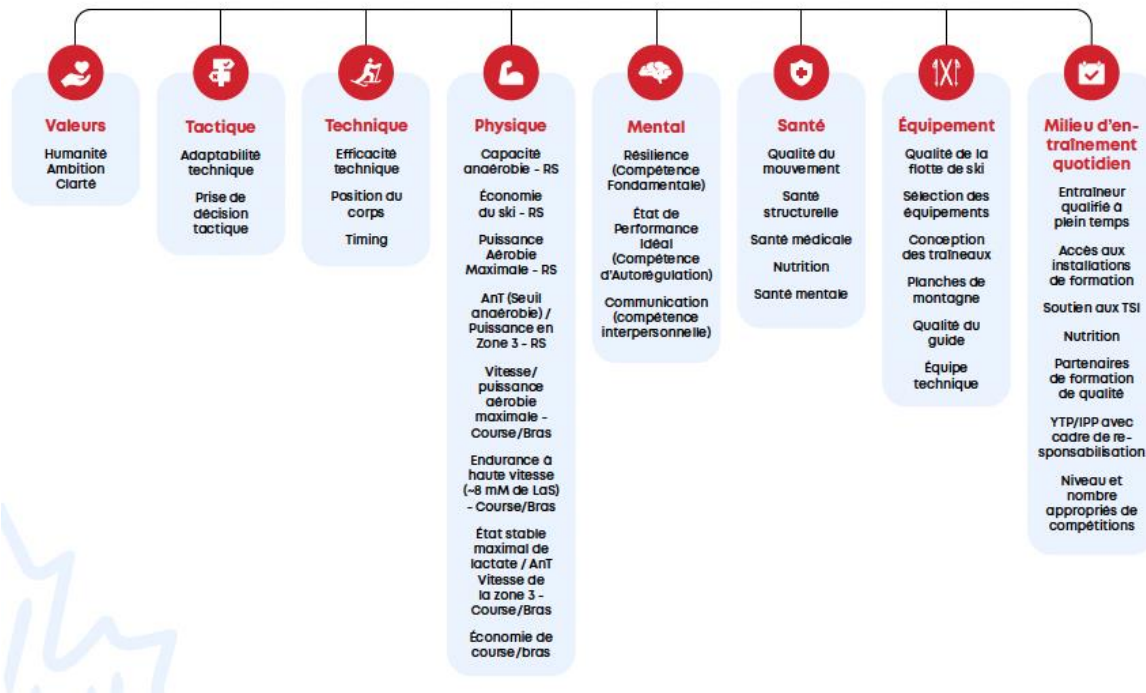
Valeurs

Humanité
Ambition
Clarté

Tactique

Adaptabilité technique

Prise de décision tactique

Technique

Efficacité technique

Position du corps

Timing

Physique

Capacité anaérobie - RS

Économie du ski - RS

Puissance Aérobie Maximale - RS

AnT (Seuil anaérobie) / Puissance en Zone 3 - RS

Vitesse/ puissance aérobie maximale - Course/Bras

Endurance à haute vitesse (~8 mM de LaS) - Course/Bras

État stable maximal de lactate / AnT Vitesse de la zone 3 - Course/Bras

Économie de course/bras

Mental

Résilience (Compétence Fondamentale)

État de Performance Idéal (Compétence d'Autorégulation)

Communication (compétence interpersonnelle)

Santé

Qualité du mouvement

Santé structurelle

Santé médicale

Nutrition

Santé mentale

Équipement

Qualité de la flotte de ski

Sélection des équipements

Conception des traîneaux

Planches de montagne

Qualité du guide

Équipe technique

Milieu d'entraînement quotidien

Entraîneur qualifié à plein temps

Accès aux installations de formation

Soutien aux TSI

Nutrition

Partenaires de formation de qualité

YTP/IPP avec cadre de responsabilisation

Niveau et nombre appropriés de compétitions